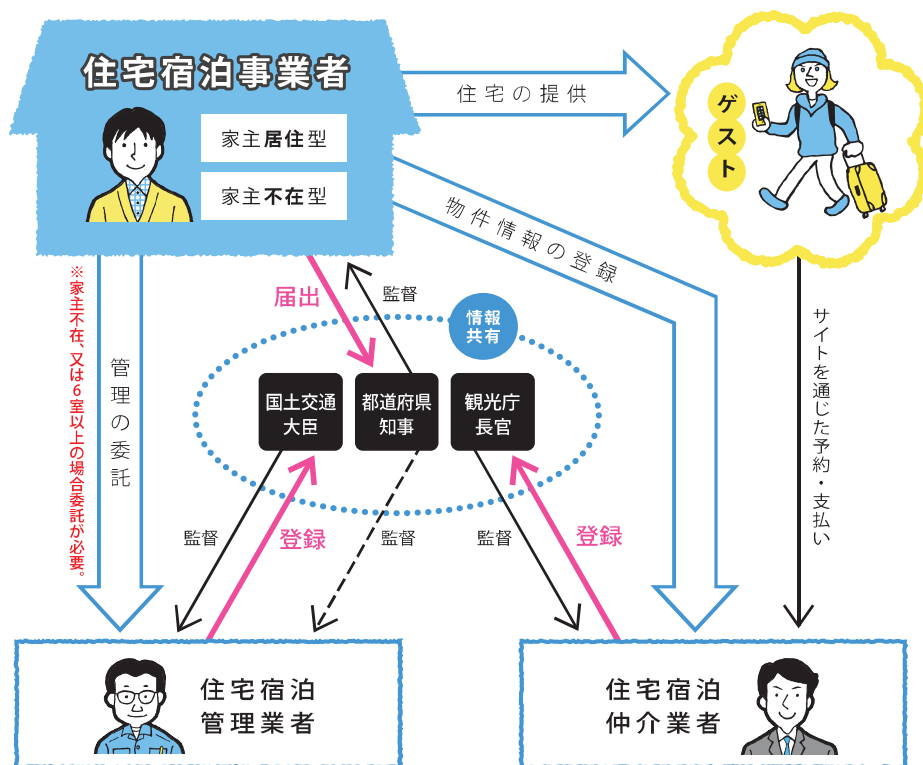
住宅宿泊事業者

家主居住型

家主不在型

住宅の提供

ゲスト

物件情報の登録

※家主不在、又は6室以上の場合委託が必要。

管理の委託

届出

監督

情報共有

国土交通大臣

都道府県知事

観光庁長官

サイトを通じた予約・支払い

監督

登録

監督

監督

登録

住宅宿泊管理業者

住宅宿泊仲介業者